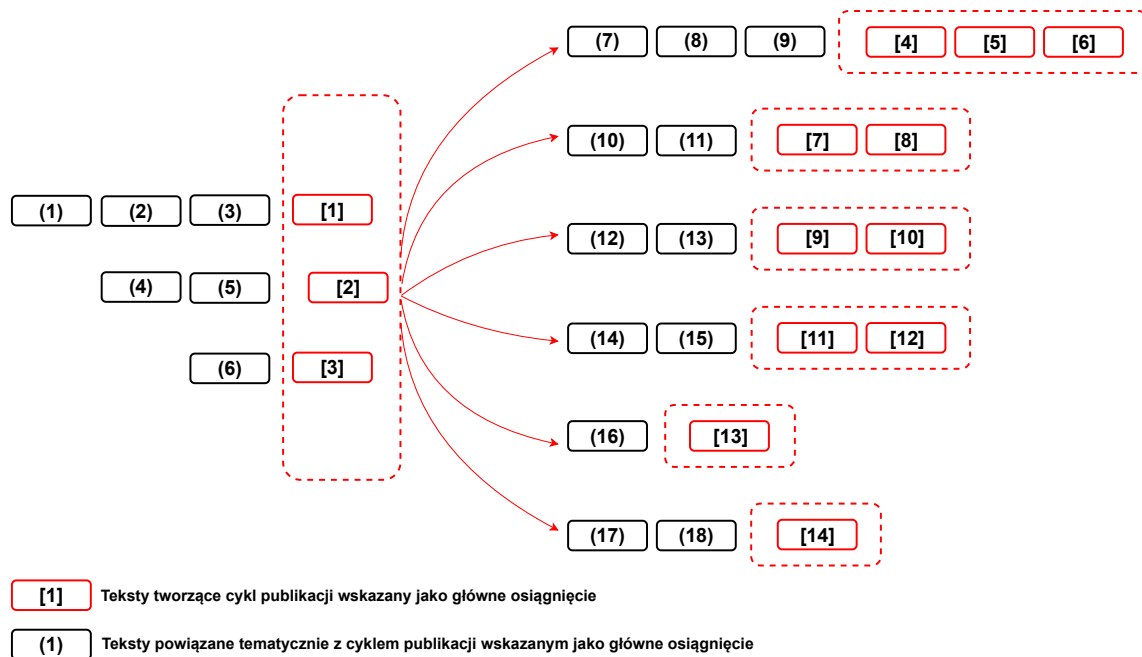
(7) (8) (9) [4] [5] [6]

(10) (11) [7] [8]

(1) (2) (3) [1]

(12) (13) [9] [10]

(4) (5) [2]

(14) (15) [11] [12]

(6) [3]

(16) [13]

(17) (18) [14]

[1] Teksty tworzące cykl publikacji wskazany jako główne osiągnięcie

(1) Teksty powiązane tematycznie z cyklem publikacji wskazanym jako główne osiągnięcie